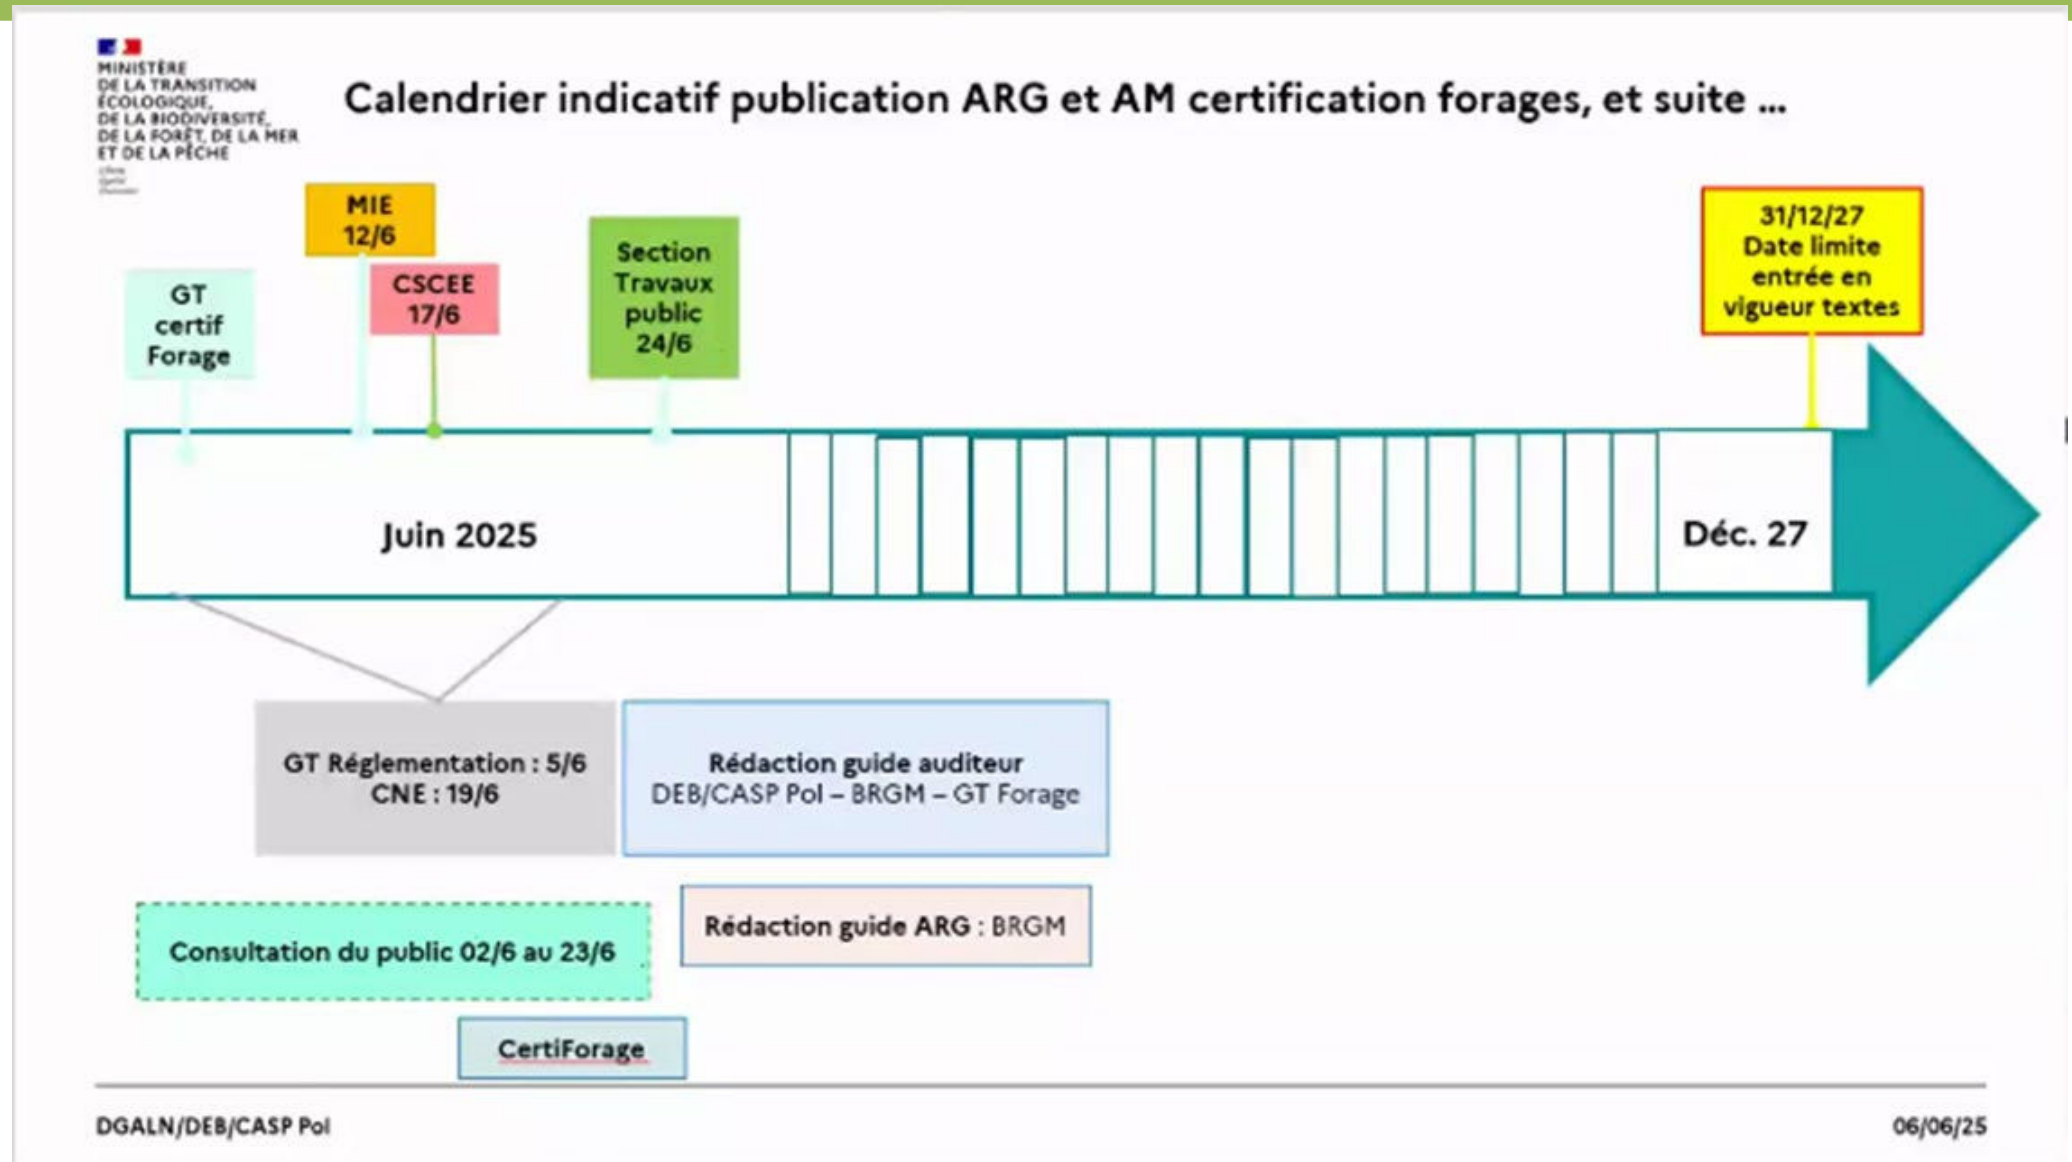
MINISTÈRE DE LA TRANSITION ÉCOLOGIQUE, DE LA BIODIVERSITÉ, DE LA FORÊT, DE LA MER ET DE LA PÊCHE

Calendrier indicatif publication ARG et AM certification forages, et suite ...

MIE 12/6

GT certif Forage

CSCEE 17/6

Section Travaux public 24/6

31/12/27 Date limite entrée en vigueur textes

Juin 2025

Déc. 27

GT Réglementation : 5/6
CNE : 19/6

Rédaction guide auditeur
DEB/CASP Pol – BRGM – GT Forage

Consultation du public 02/6 au 23/6

Rédaction guide ARG : BRGM

CertiForage

DGALN/DEB/CASP Pol

06/06/25